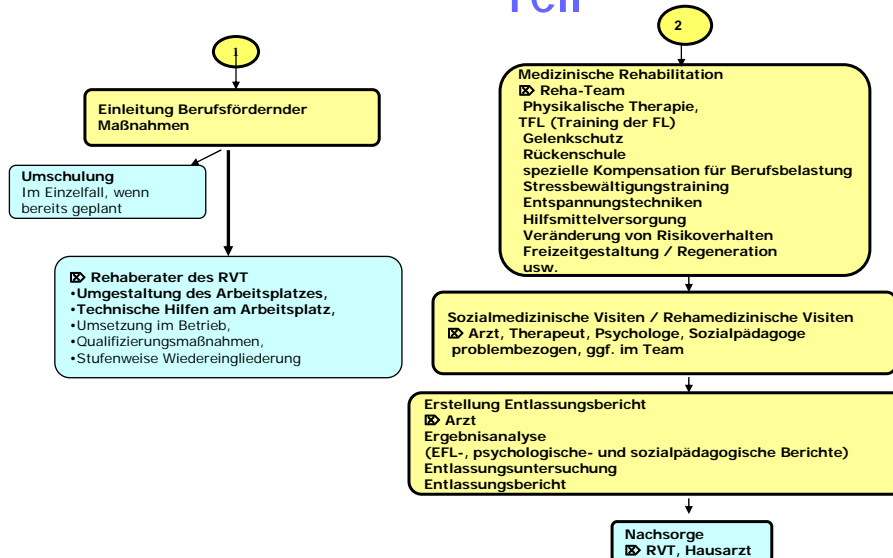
Teil

1

Einleitung Berufsfördernder Maßnahmen

Umschulung
Im Einzelfall, wenn bereits geplant

⌧ Rehaberater des RVT
•Umgestaltung des Arbeitsplatzes,
•Technische Hilfen am Arbeitsplatz,
•Umsetzung im Betrieb,
•Qualifizierungsmaßnahmen,
•Stufenweise Wiedereingliederung

2

Medizinische Rehabilitation
⌧ Reha-Team
Physikalische Therapie,
TFL (Training der FL)
Gelenkschutz
Rückenschule
spezielle Kompensation für Berufsbelastung
Stressbewältigungstraining
Entspannungstechniken
Hilfsmittelversorgung
Veränderung von Risikoverhalten
Freizeitgestaltung / Regeneration
usw.

Sozialmedizinische Visiten / Rehamedizinische Visiten
⌧ Arzt, Therapeut, Psychologe, Sozialpädagoge
problembezogen, ggf. im Team

Erstellung Entlassungsbericht
⌧ Arzt
Ergebnisanalyse
(EFL-, psychologische- und sozialpädagogische Berichte)
Entlassungsuntersuchung
Entlassungsbericht

Nachsorge
⌧ RVT, Hausarzt